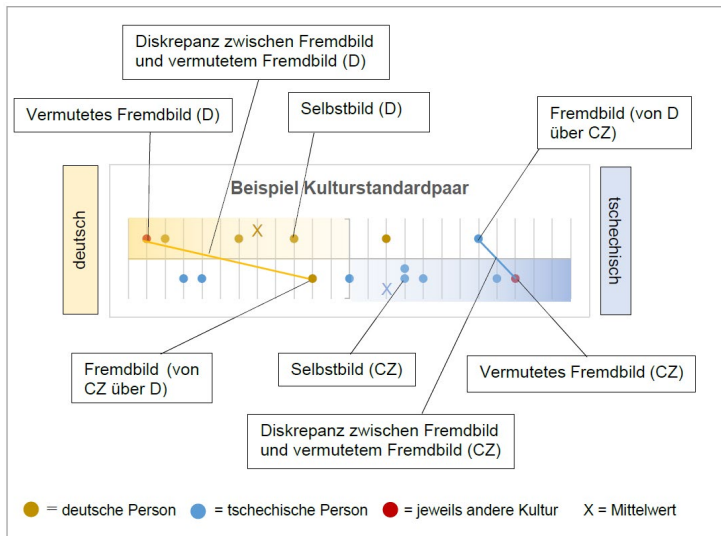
Diskrepanz zwischen Fremdbild und vermutetem Fremdbild (D)

Vermutetes Fremdbild (D)

Selbstbild (D)

Fremdbild (von D über CZ)

Beispiel Kulturstandardpaar

deutsch

tschechisch

X

X

Fremdbild (von CZ über D)

Selbstbild (CZ)

Vermutetes Fremdbild (CZ)

Diskrepanz zwischen Fremdbild und vermutetem Fremdbild (CZ)

= deutsche Person = tschechische Person = jeweils andere Kultur X = Mittelwert